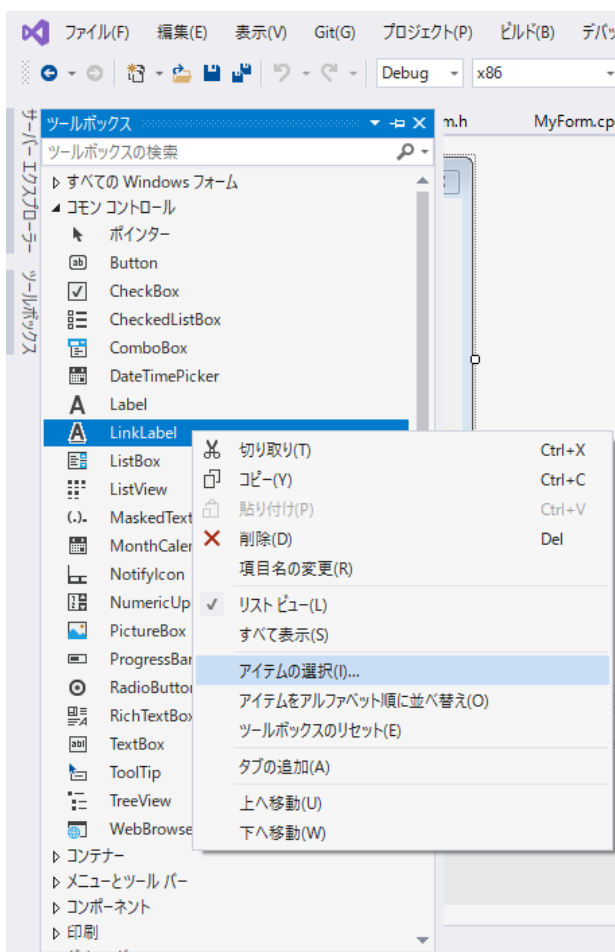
ファイル(F) 編集(E) 表示(V) Git(G) プロジェクト(P) ビルド(B) デバッ

Debug x86

サーバー エクスプローラー
ツールボックス

ツールボックス
m.h MyForm.cp

ツールボックスの検索

▷ すべての Windows フォーム
◢ コモン コントロール
ポインター
Button
CheckBox
CheckedListBox
ComboBox
DateTimePicker
Label
LinkLabel
ListBox
ListView
MaskedText
MonthCaler
NotifyIcon
NumericUp
PictureBox
ProgressBar
RadioButto
RichTextBox
TextBox
ToolTip
TreeView
WebBrowse
▷ コンテナー
▷ メニューとツール バー
▷ コンポーネント
▷ 印刷

切り取り(T) Ctrl+X
コピー(Y) Ctrl+C
貼り付け(P) Ctrl+V
削除(D) Del
項目名の変更(R)
リスト ビュー(L)
すべて表示(S)
アイテムの選択(I)...
アイテムをアルファベット順に並べ替え(O)
ツールボックスのリセット(E)
タブの追加(A)
上へ移動(U)
下へ移動(W)